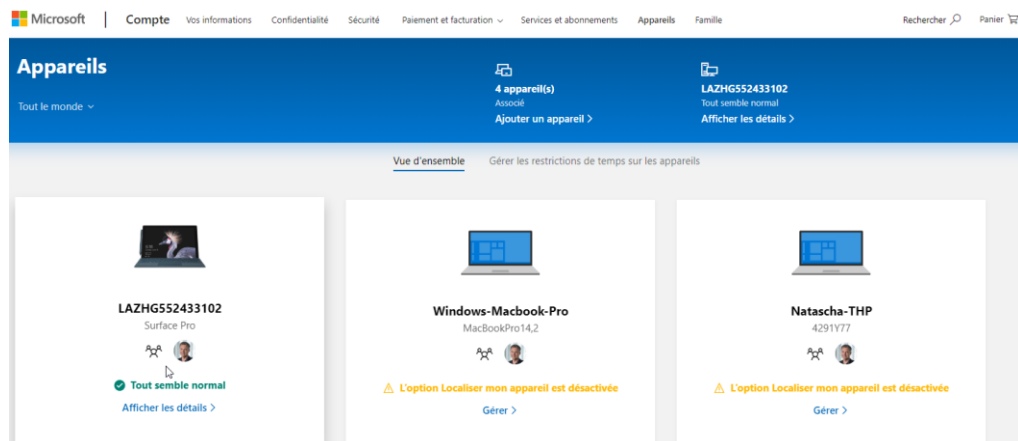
Microsoft | Compte Vos informations Confidentialité Sécurité Paiement et facturation Services et abonnements Appareils Famille Rechercher Panier

Appareils

Tout le monde

4 appareil(s)
Associé
Ajouter un appareil >

LAZHG552433102
Tout semble normal
Afficher les détails >

Vue d'ensemble Gérer les restrictions de temps sur les appareils

LAZHG552433102
Surface Pro
Tout semble normal
Afficher les détails >

Windows-Macbook-Pro
MacBookPro14,2
L'option Localiser mon appareil est désactivée
Gérer >

Natascha-THP
4291Y77
L'option Localiser mon appareil est désactivée
Gérer >